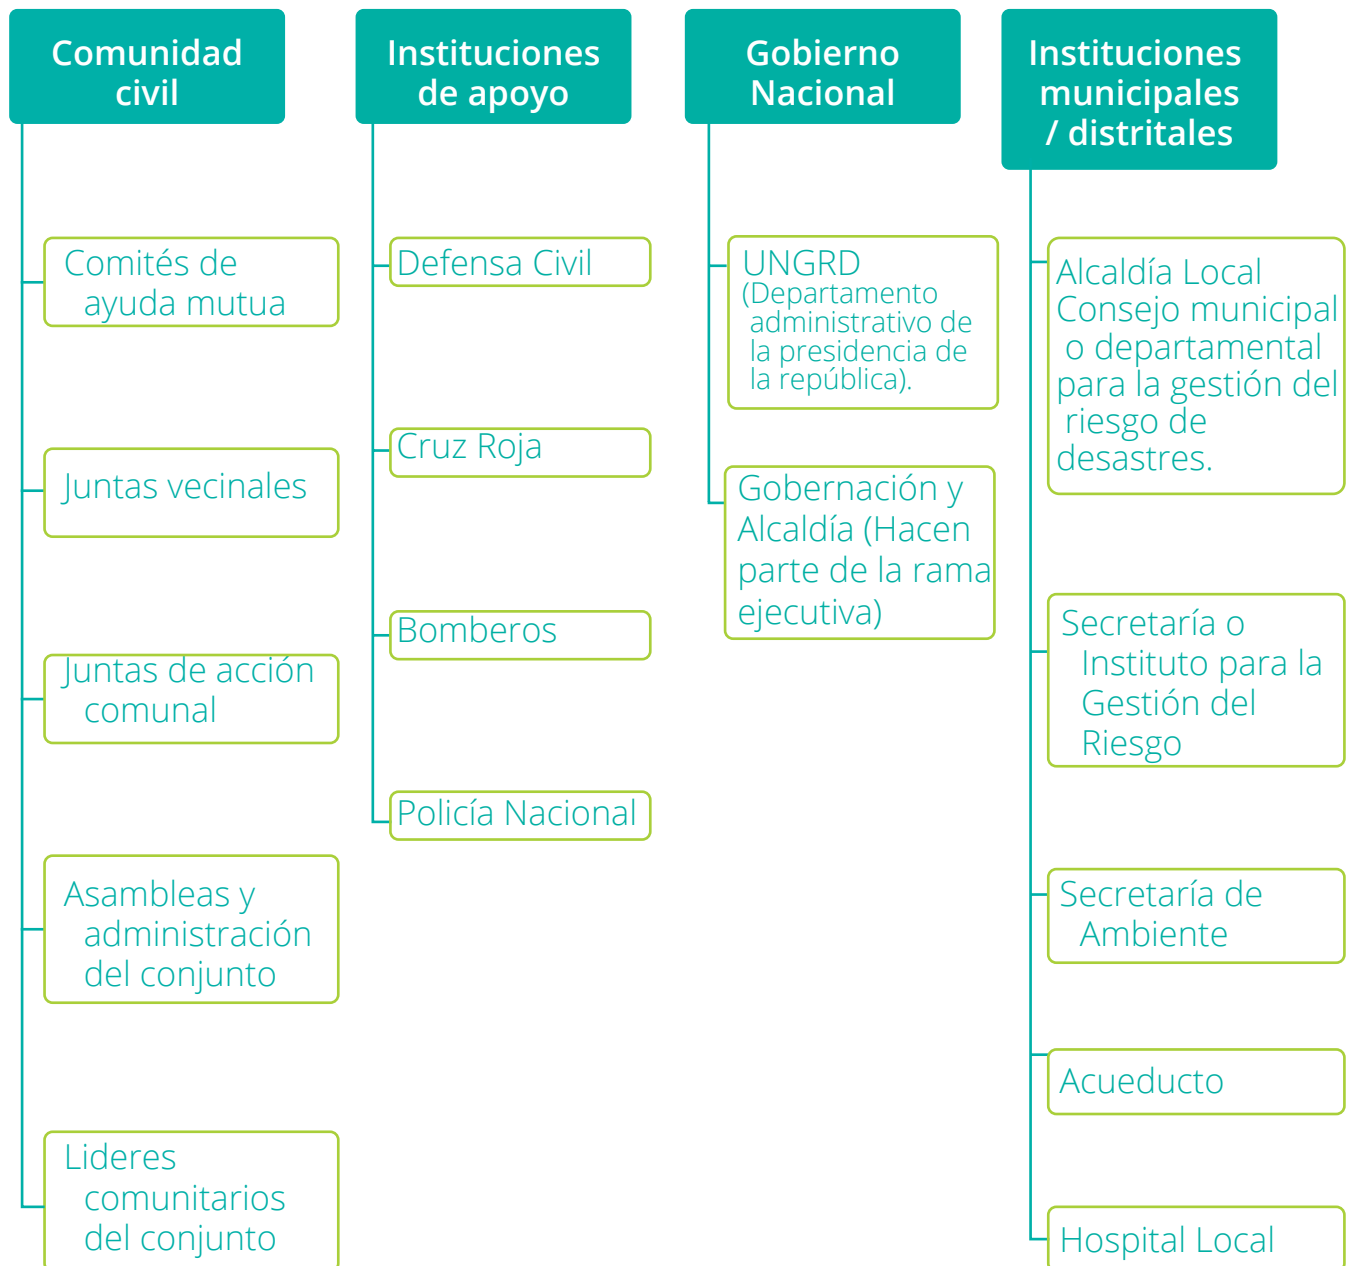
Comunidad civil

Comités de ayuda mutua

Juntas vecinales

Juntas de acción comunal

Asambleas y administración del conjunto

Lideres comunitarios del conjunto

Instituciones de apoyo

Defensa Civil

Cruz Roja

Bomberos

Policía Nacional

Gobierno Nacional

UNGRD (Departamento administrativo de la presidencia de la república).

Gobernación y Alcaldía (Hacen parte de la rama ejecutiva)

Instituciones municipales / distritales

Alcaldía Local Consejo municipal o departamental para la gestión del riesgo de desastres.

Secretaría o Instituto para la Gestión del Riesgo

Secretaría de Ambiente

Acueducto

Hospital Local